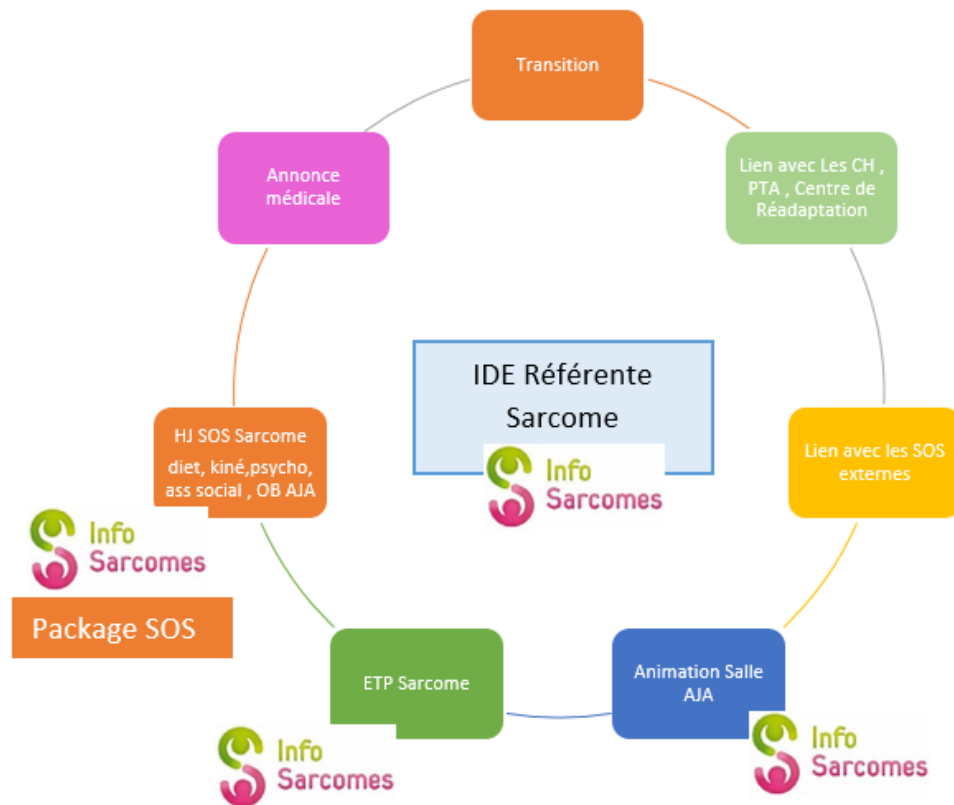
Transition

Lien avec Les CH , PTA , Centre de Réadaptation

Lien avec les SOS externes

Animation Salle AJA

Info Sarcomes

ETP Sarcome

Info Sarcomes

HJ SOS Sarcome diet, kiné,psycho, ass social , OB AJA

Info Sarcomes

Package SOS

Annonce médicale

IDE Référente Sarcome

Info Sarcomes